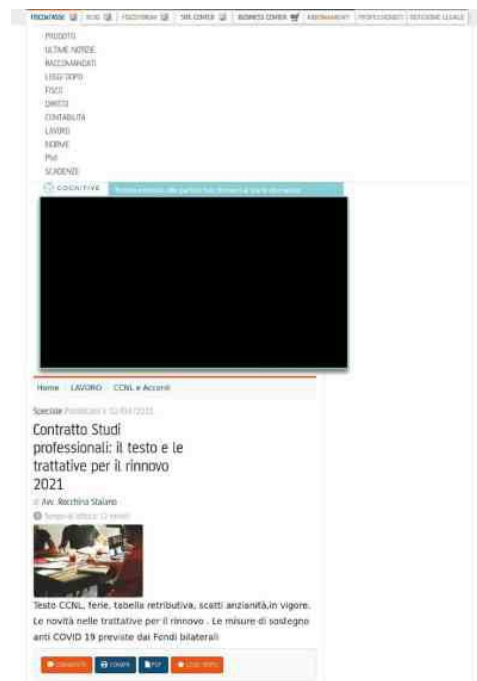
FISCOeTASSE | BLOG | FISCOeTASSE | SRL CENTER | BUSINESS CENTER | ABBONAMENTI | PROFESSIONISTI | REDAZIONE LEGALE

PRODOTTI
ULTIME NOTIZIE
RACCOMANDATI
LEGGI DOPO
FISCO
DIRITTO
CONTABILITÀ
LAVORO
RISERVE
PMI
SCADENZE

COGNITIVE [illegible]

Home > LAVORO > CCNL e Accordi

Speciale Pubblicato il 02/04/2021

Contratto Studi professionali: il testo e le trattative per il rinnovo 2021

di Avv. Rocchina Staiano

Tempo di lettura: 12 minuti

Testo CCNL, ferie, tabella retributiva, scatti anzianità,in vigore. Le novità nelle trattative per il rinnovo . Le misure di sostegno anti COVID 19 previste dai Fondi bilaterali

COMMENTA | STAMPA | PDF | LEGGI DOPO